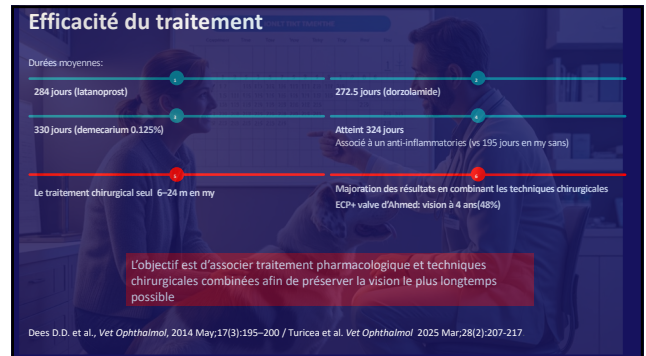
Efficacité du traitement

Durées moyennes:

1

284 jours (latanoprost)

2

272.5 jours (dorzolamide)

3

330 jours (demecarium 0.125%)

4

Atteint 324 jours
Associé à un anti-inflammatoires (vs 195 jours en my sans)

5

Le traitement chirurgical seul 6–24 m en my

6

Majoration des résultats en combinant les techniques chirurgicales
ECP+ valve d'Ahmed: vision à 4 ans(48%)

L'objectif est d'associer traitement pharmacologique et techniques chirurgicales combinées afin de préserver la vision le plus longtemps possible

Dees D.D. et al., Vet Ophthalmol, 2014 May;17(3):195–200 / Turicea et al. Vet Ophthalmol 2025 Mar;28(2):207-217